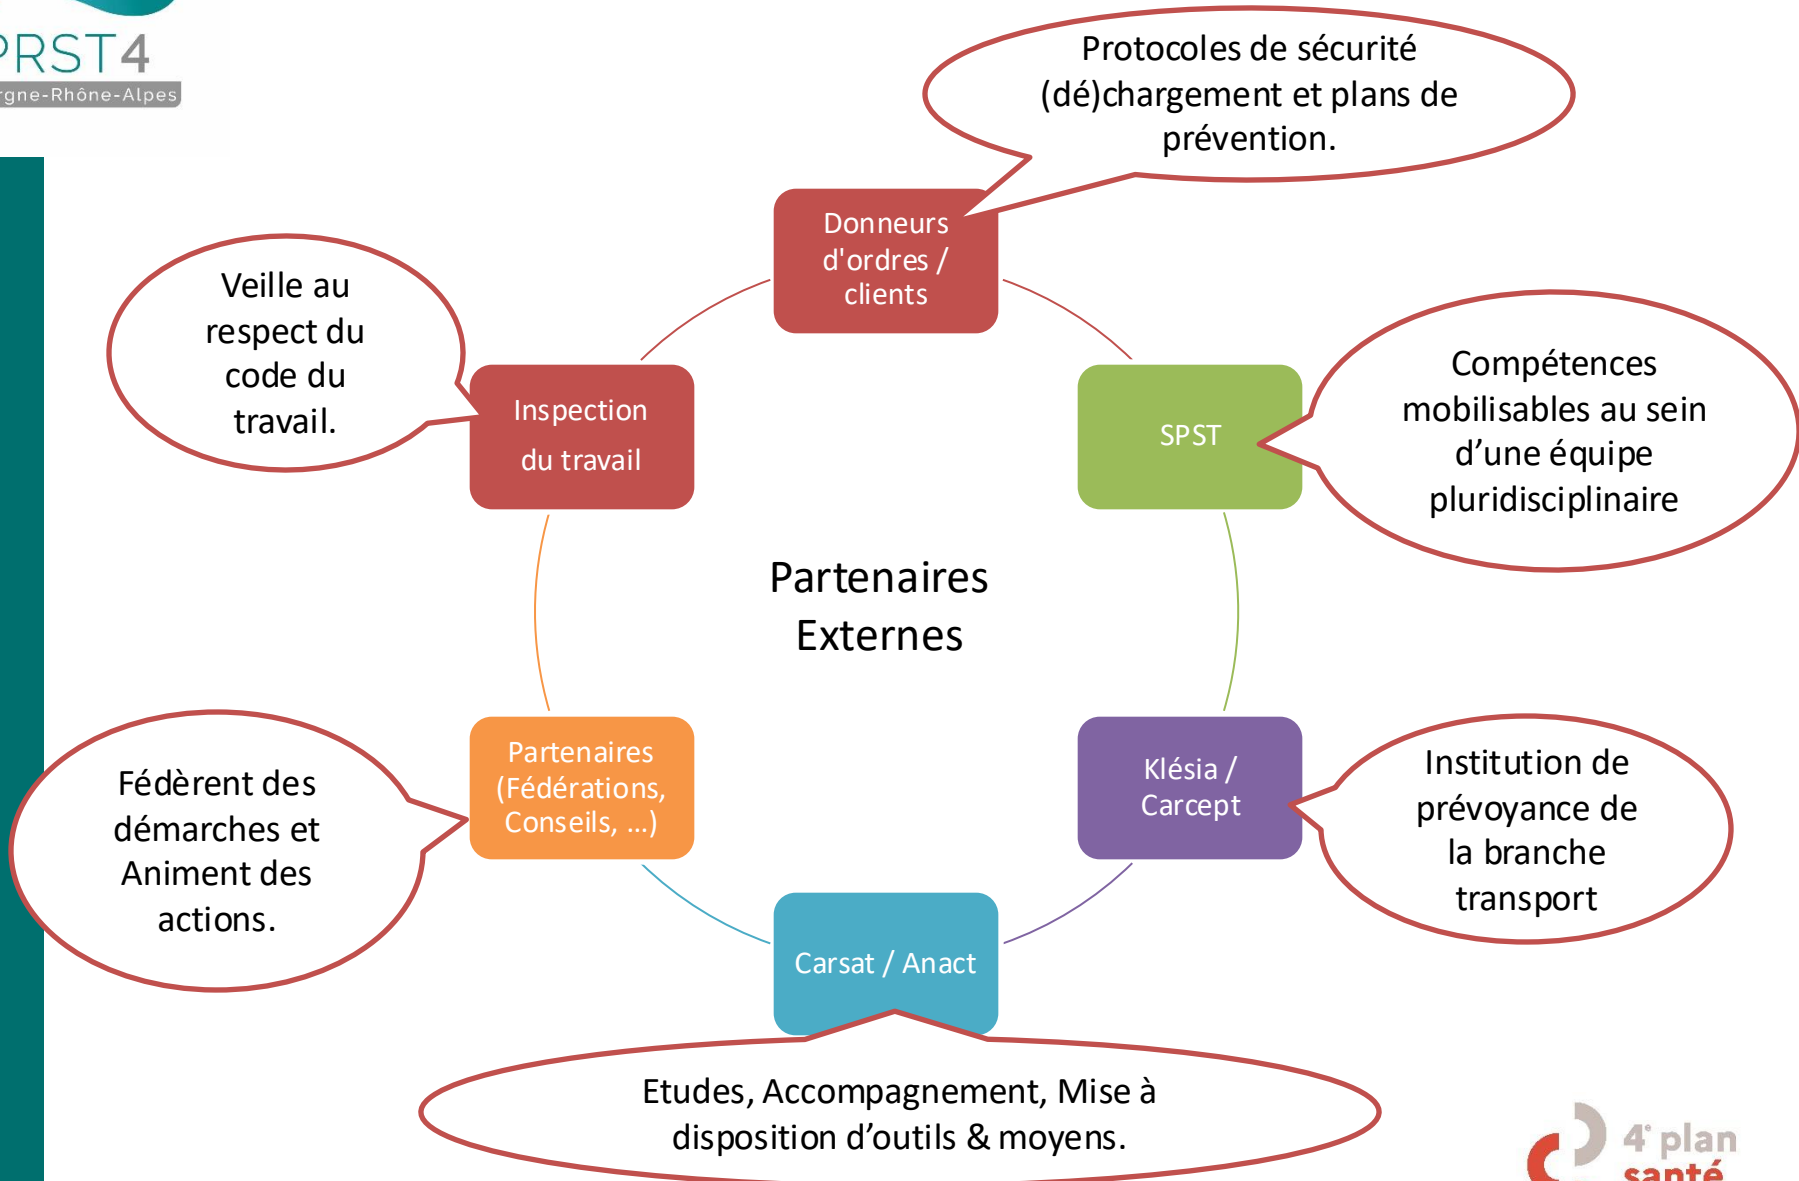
RST4
rgne-Rhône-Alpes

Protocoles de sécurité (dé)chargement et plans de prévention.

Donneurs d'ordres / clients

Veille au respect du code du travail.

Inspection du travail

SPST

Compétences mobilisables au sein d'une équipe pluridisciplinaire

Partenaires Externes

Fédèrent des démarches et Animent des actions.

Partenaires (Fédérations, Conseils, ...)

Klésia / Carcept

Institution de prévoyance de la branche transport

Carsat / Anact

Etudes, Accompagnement, Mise à disposition d'outils & moyens.

4e plan santé